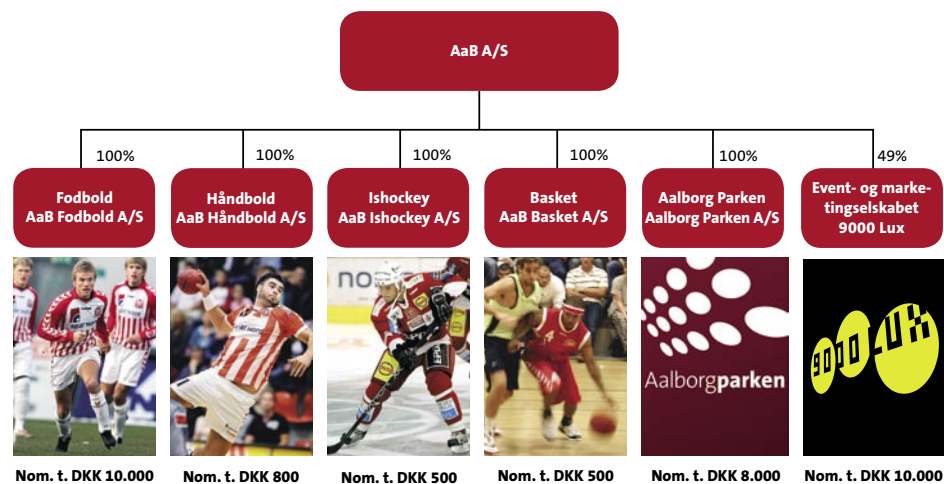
AaB A/S

100%

Fodbold
AaB Fodbold A/S

Nom. t. DKK 10.000

100%

Håndbold
AaB Håndbold A/S

Nom. t. DKK 800

100%

Ishockey
AaB Ishockey A/S

Nom. t. DKK 500

100%

Basket
AaB Basket A/S

Nom. t. DKK 500

100%

Aalborg Parken
Aalborg Parken A/S

Aalborgparken

Nom. t. DKK 8.000

49%

Event- og marketingselskabet
9000 Lux

9000 LUX

Nom. t. DKK 10.000